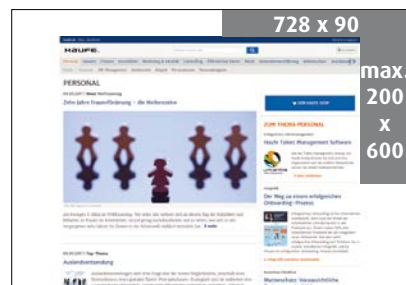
728 x 90

max. 200 x 600

HAUFE.

PERSONAL

Zehn Jahre Frauenförderung – die Weiberzeiten

ZUM THEMA PERSONAL

Haufe Talent Management Software

Der Weg zu einem erfolgreichen Onboarding-Prozess

Auslandsentsendung

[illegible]